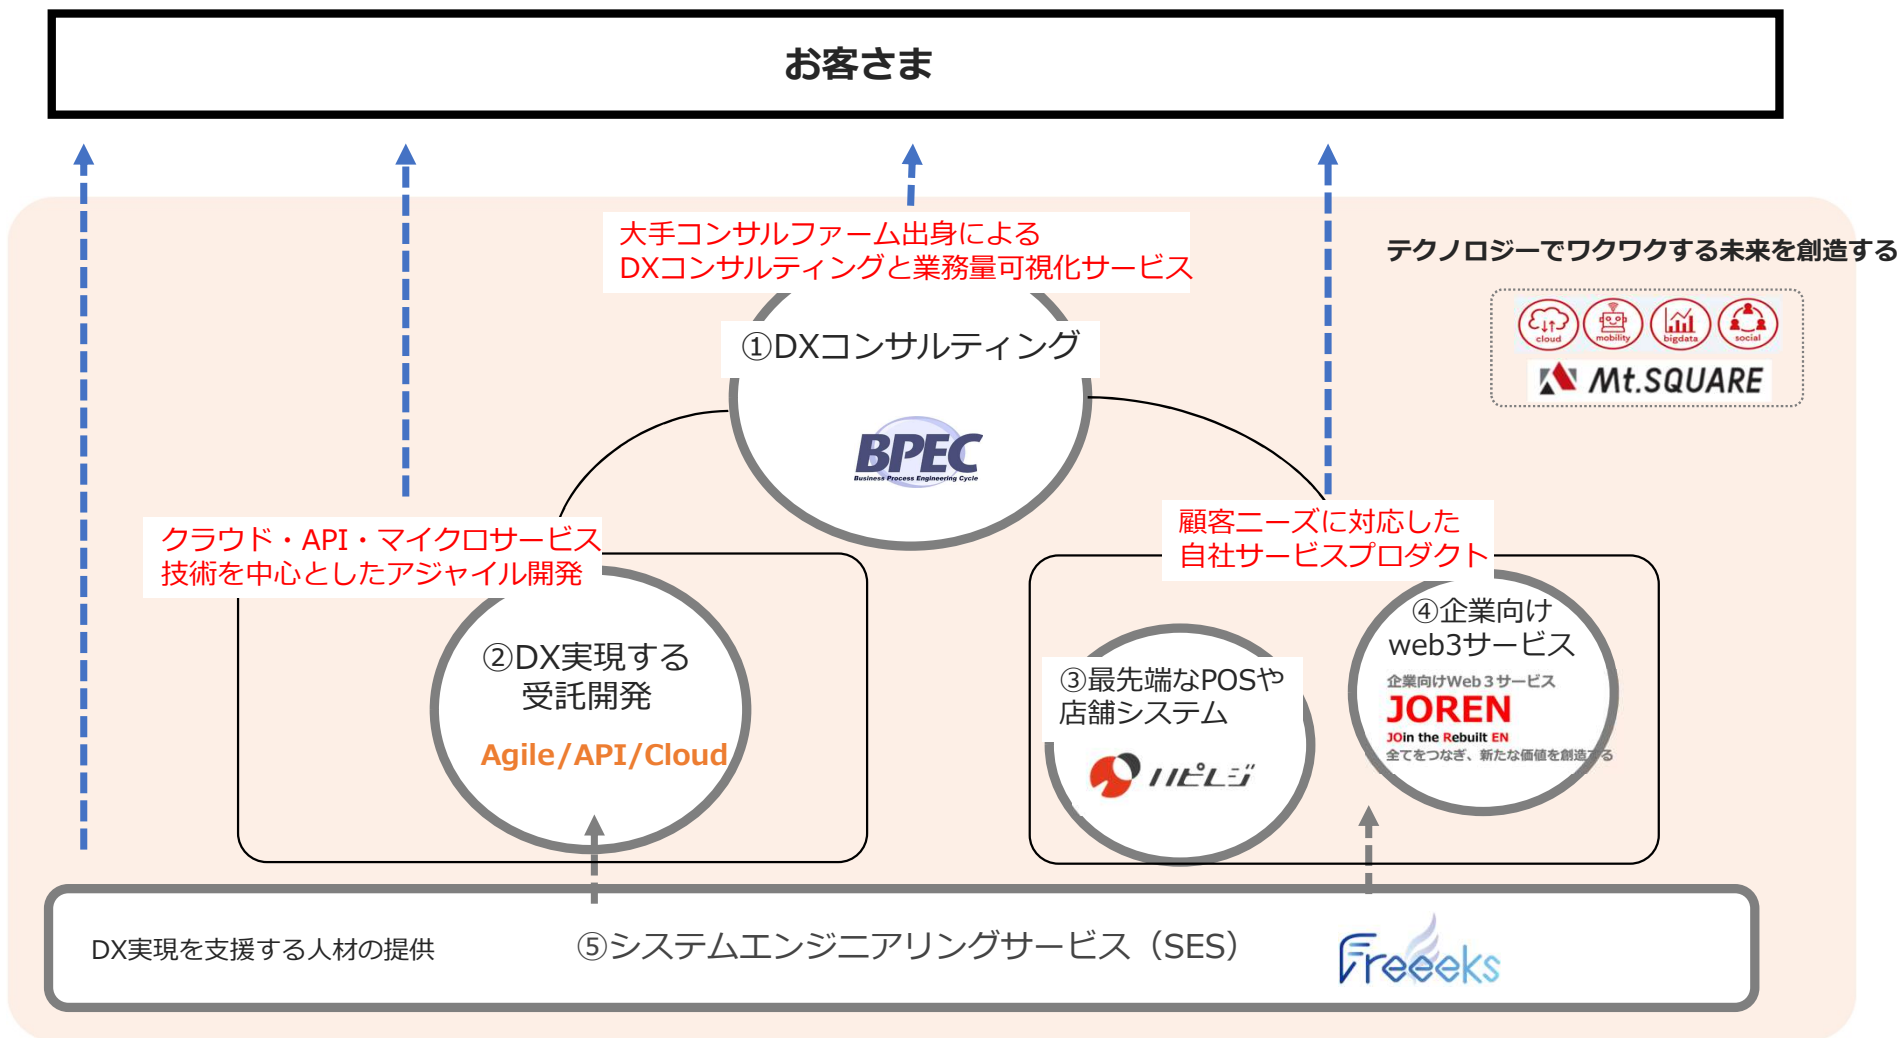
お客さま

大手コンサルファーム出身による
DXコンサルティングと業務量可視化サービス

テクノロジーでワクワクする未来を創造する

cloud mobility bigdata social

Mt.SQUARE

①DXコンサルティング

BPEC
Business Process Engineering Cycle

クラウド・API・マイクロサービス
技術を中心としたアジャイル開発

顧客ニーズに対応した
自社サービスプロダクト

②DX実現する
受託開発

Agile/API/Cloud

③最先端なPOSや
店舗システム

ハピレジ

④企業向け
web3サービス

企業向けWeb３サービス
JOREN
JOin the Rebuilt EN
全てをつなぎ、新たな価値を創造する

DX実現を支援する人材の提供

⑤システムエンジニアリングサービス（SES）

Freeeks